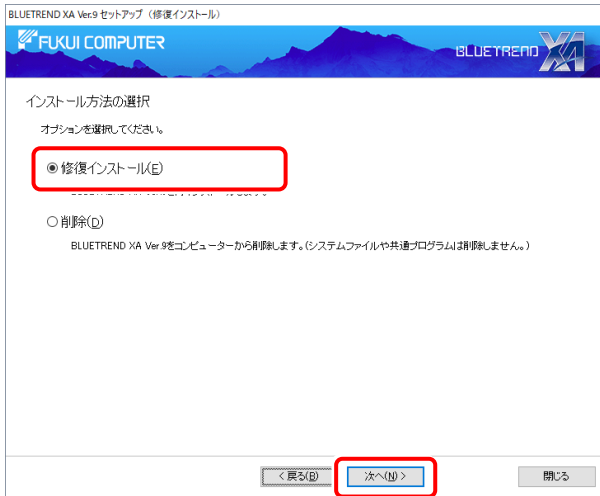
BLUETREND XA Ver.9 セットアップ（修復インストール）

FUKUI COMPUTER

BLUETREND XA

インストール方法の選択

オプションを選択してください。

◉ 修復インストール(E)

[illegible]

○ 削除(D)

BLUETREND XA Ver.9をコンピューターから削除します。（システムファイルや共通プログラムは削除しません。）

< 戻る(B)

次へ(N) >

閉じる